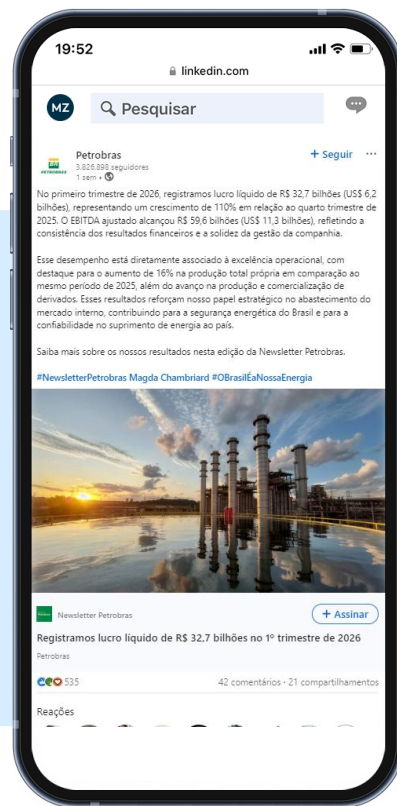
19:52

linkedin.com

MZ

Pesquisar

Petrobras
3.826.898 seguidores
1 sem •

+ Seguir ···

No primeiro trimestre de 2026, registramos lucro líquido de R$ 32,7 bilhões (US$ 6,2 bilhões), representando um crescimento de 110% em relação ao quarto trimestre de 2025. O EBITDA ajustado alcançou R$ 59,6 bilhões (US$ 11,3 bilhões), refletindo a consistência dos resultados financeiros e a solidez da gestão da companhia.

Esse desempenho está diretamente associado à excelência operacional, com destaque para o aumento de 16% na produção total própria em comparação ao mesmo período de 2025, além do avanço na produção e comercialização de derivados. Esses resultados reforçam nosso papel estratégico no abastecimento do mercado interno, contribuindo para a segurança energética do Brasil e para a confiabilidade no suprimento de energia ao país.

Saiba mais sobre os nossos resultados nesta edição da Newsletter Petrobras.

#NewsletterPetrobras Magda Chambriard #OBrasilÉaNossaEnergia

Newsletter Petrobras

+ Assinar

Registramos lucro líquido de R$ 32,7 bilhões no 1º trimestre de 2026

Petrobras

535

42 comentários · 21 compartilhamentos

Reações